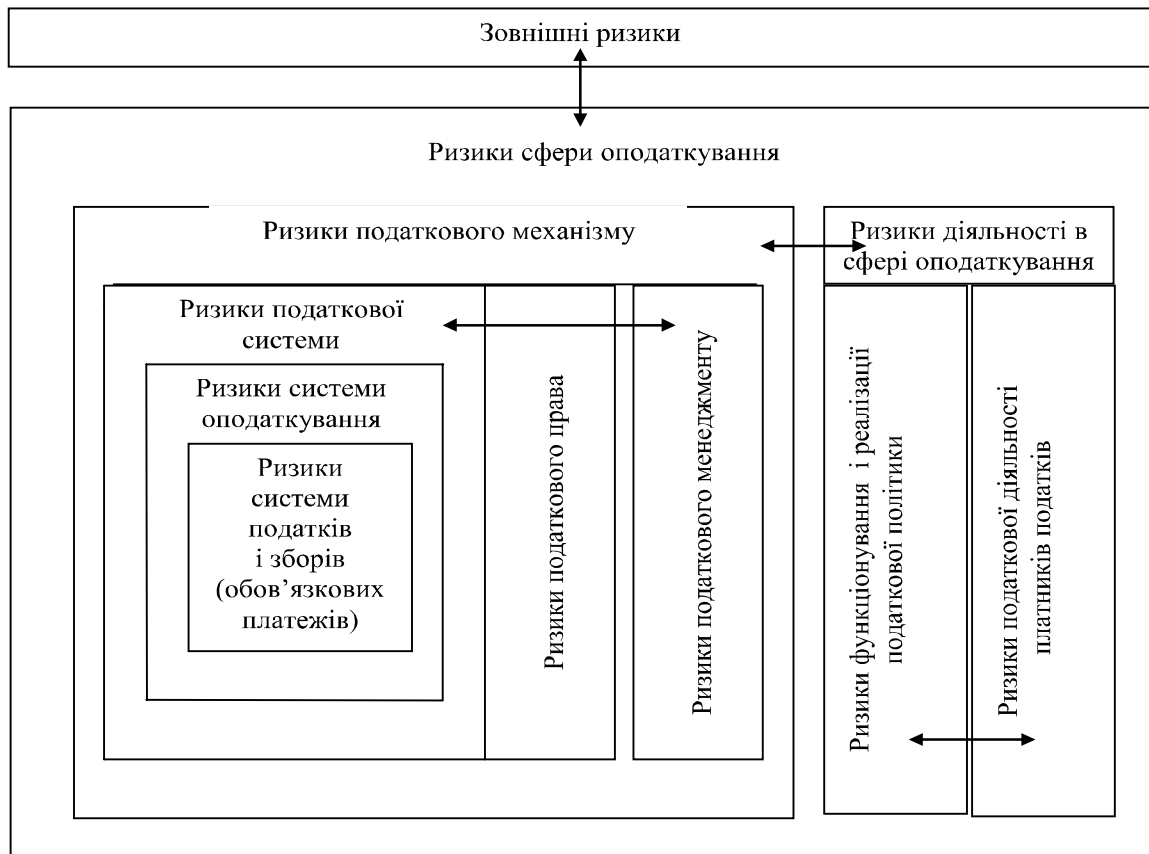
Зовнішні ризики

Ризики сфери оподаткування

Ризики податкового механізму

Ризики діяльності в сфері оподаткування

Ризики податкової системи

Ризики системи оподаткування

Ризики системи податків і зборів (обов'язкових платежів)

Ризики податкового права

Ризики податкового менеджменту

Ризики функціонування і реалізації податкової політики

Ризики податкової діяльності платників податків